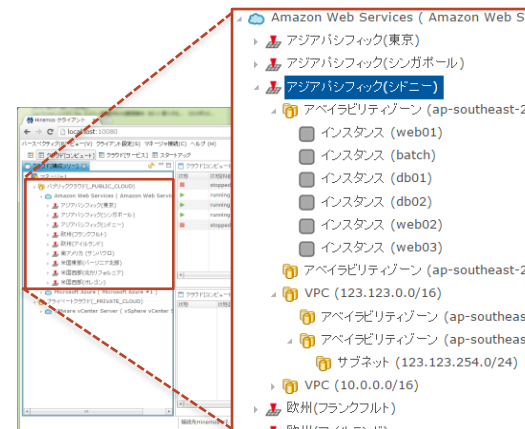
Hinemos クライアント
localhost:10080
パースペクティブ(P) ビュー(V) クライアント設定(S) マネージャ接続(C) ヘルプ(H)
リポジトリ[コンピュート] クラウド[サービス] スタートアップ
クラウド[コンピュート]
パブリッククラウド(_PUBLIC_CLOUD)
Amazon Web Services ( Amazon Web Services
アジアパシフィック(東京)
アジアパシフィック(シンガポール)
アジアパシフィック(シドニー)
欧州(フランクフルト)
欧州(アイルランド)
南アメリカ(サンパウロ)
米国東部(バージニア北部)
米国西部(北カリフォルニア)
米国西部(オレゴン)
Microsoft Azure ( Microsoft Azure #1 )
プライベートクラウド(_PRIVATE_CLOUD)
vCenter Server ( vSphere vCenter Server
stopped
running
running
running
running
stopped

Amazon Web Services ( Amazon Web S
アジアパシフィック(東京)
アジアパシフィック(シンガポール)
アジアパシフィック(シドニー)
アベイラビリティゾーン (ap-southeast-2
インスタンス (web01)
インスタンス (batch)
インスタンス (db01)
インスタンス (db02)
インスタンス (web02)
インスタンス (web03)
アベイラビリティゾーン (ap-southeast-2
VPC (123.123.0.0/16)
アベイラビリティゾーン (ap-southeas
アベイラビリティゾーン (ap-southeas
サブネット (123.123.254.0/24)
VPC (10.0.0.0/16)
欧州(フランクフルト)
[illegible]